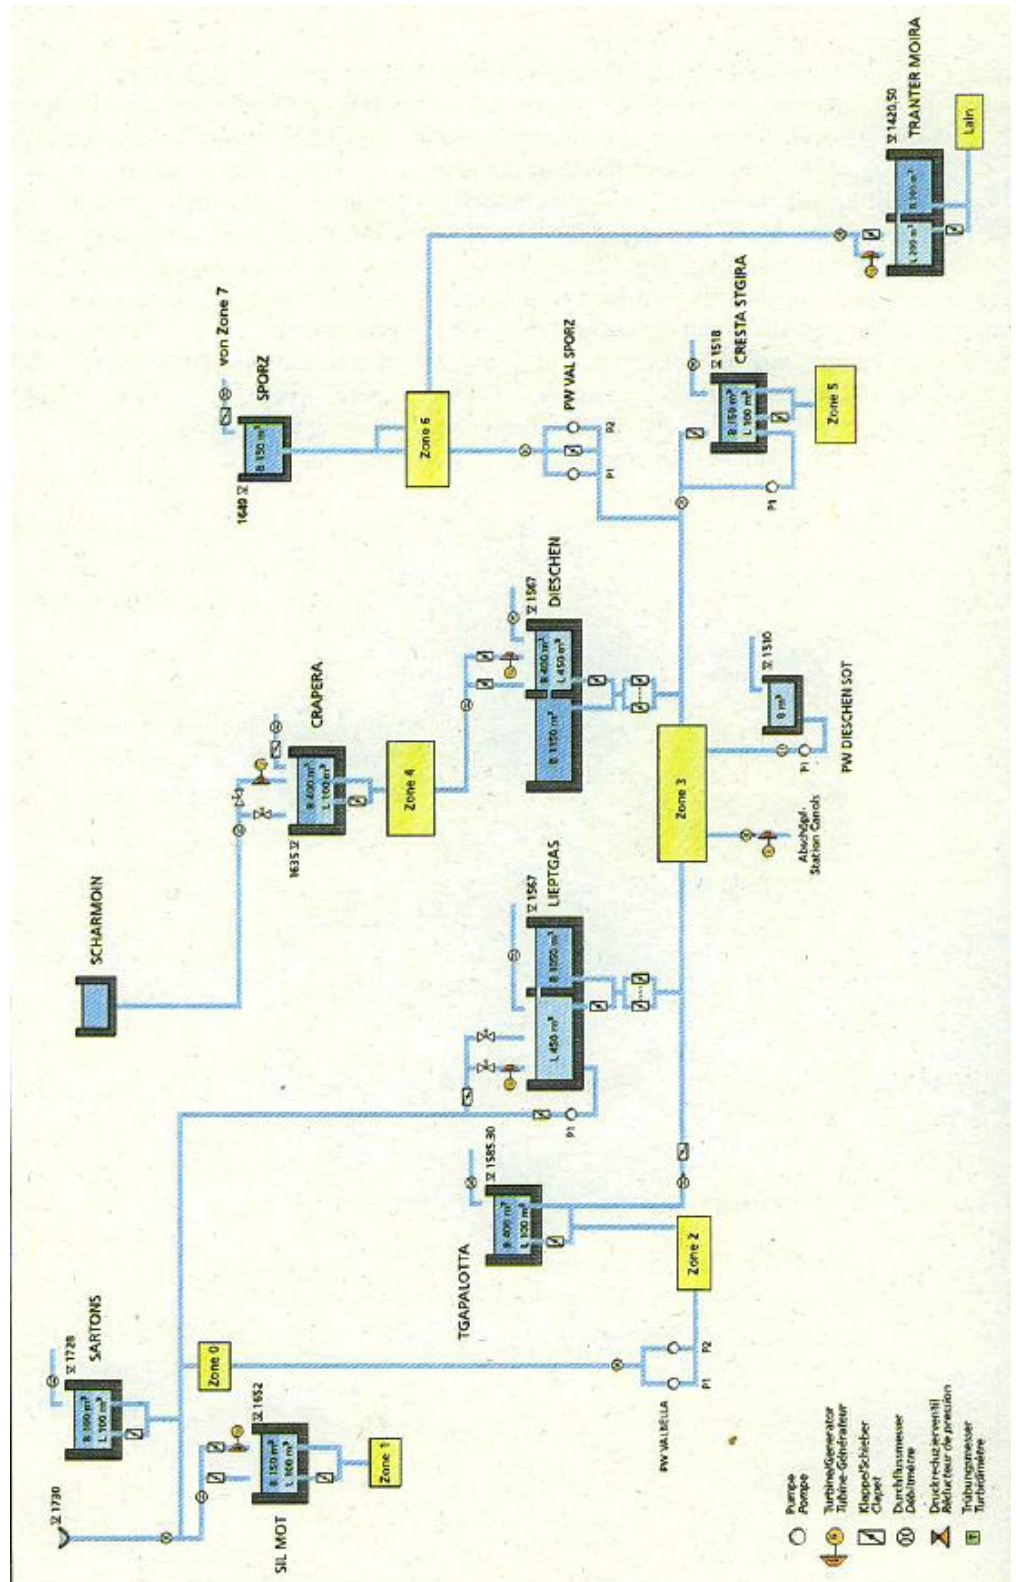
SARTONS
▽ 1728
B 180 m³
L 100 m³
▽ 1730
▽ 1652
B 150 m³
L 100 m³
SIL MOT
Zone 0
Zone 1
PW VALBELLA
P1
P2
TGAPALOTTA
▽ 1585.30
B 400 m³
L 130 m³
Zone 2
SCHARMOIN
L 450 m³
B 1050 m³
▽ 1567
LIEPTGAS
P1
CRAPERA
1635 ▽
B 400 m³
L 100 m³
Zone 4
Zone 3
Abschlagst.
Station Canols
B 1150 m³
B 400 m³
L 450 m³
▽ 1567
DIESCHEN
▽ 1510
B m³
P1
PW DIESCHEN SOT
SPORZ
1649 ▽
B 150 m³
von Zone 7
Zone 6
PW VAL SPORZ
P1
P2
CRESTA STGIRA
▽ 1518
B 150 m³
L 100 m³
P1
Zone 5
TRANTER MOIRA
▽ 1420.50
L 200 m³
B 160 m³
Lain
Pumpe
Pompe
Turbine/Generator
Turbine-Générateur
Klappe/Schieber
Clapet
Durchflussmesser
Débitmètre
Druckreduzierventil
Réducteur de pression
Trübungsmesser
Turbidimètre